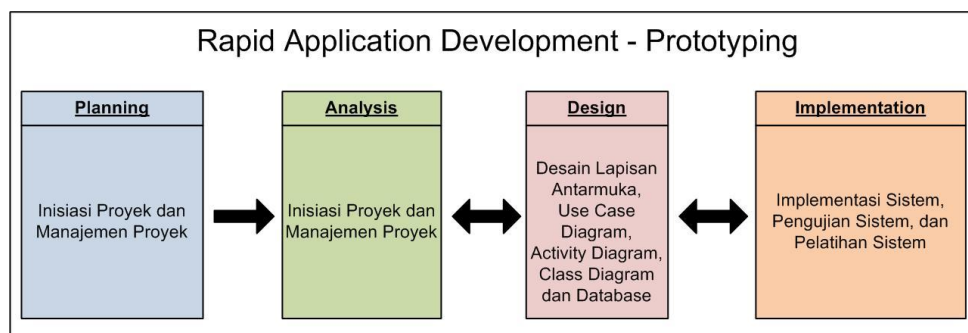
Rapid Application Development - Prototyping

Planning

Inisiasi Proyek dan Manajemen Proyek

Analysis

Inisiasi Proyek dan Manajemen Proyek

Design

Desain Lapisan Antarmuka, Use Case Diagram, Activity Diagram, Class Diagram dan Database

Implementation

Implementasi Sistem, Pengujian Sistem, dan Pelatihan Sistem